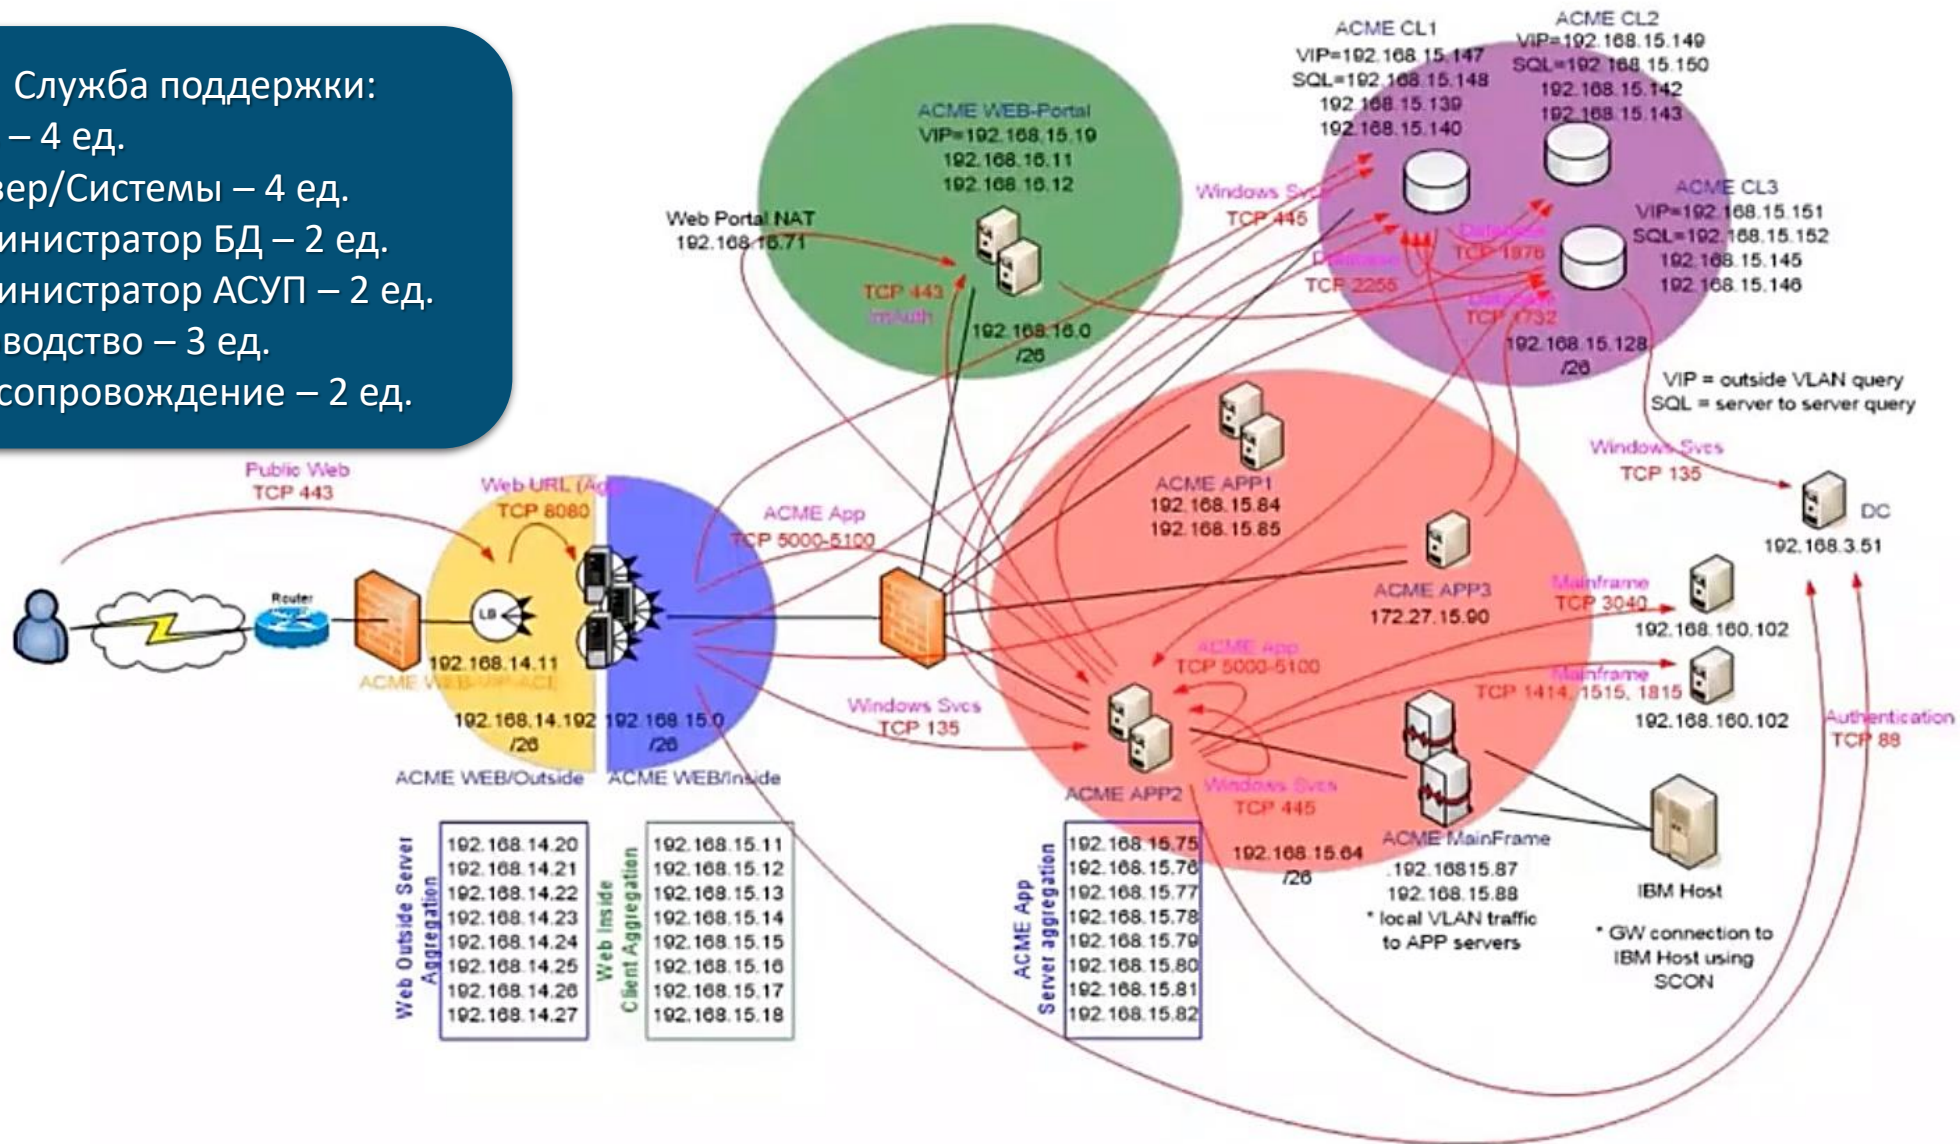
Служба поддержки:
– 4 ед.
вер/Системы – 4 ед.
инистратор БД – 2 ед.
инистратор АСУП – 2 ед.
водство – 3 ед.
сопровождение – 2 ед.

ACME CL1
VIP=192.168.15.147
SQL=192.168.15.148
192.168.15.139
192.168.15.140

ACME CL2
VIP=192.168.15.149
SQL=192.168.15.150
192.168.15.142
192.168.15.143

ACME CL3
VIP=192.168.15.151
SQL=192.168.15.152
192.168.15.145
192.168.15.146

ACME WEB-Portal
VIP=192.168.16.19
192.168.16.11
192.168.16.12

Web Portal NAT
192.168.16.71

Windows Svcs
TCP 445

Database
TCP 2255

TCP 1976

Database
TCP 1732

TCP 443
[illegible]

192.168.16.0
/26

192.168.15.128
/26

VIP = outside VLAN query
SQL = server to server query

Windows Svcs
TCP 135

DC
192.168.3.51

Public Web
TCP 443

Web URL (App)
TCP 8080

ACME App
TCP 5000-5100

ACME APP1
192.168.15.84
192.168.15.85

ACME APP3
172.27.15.90

Mainframe
TCP 3040

192.168.160.102

Mainframe
TCP 1414, 1515, 1815

192.168.160.102

Authentication
TCP 88

Router

LB

192.168.14.11
ACME WEB-APP-ACE

ACME App
TCP 5000-5100

Windows Svcs
TCP 135

192.168.14.192
/26

192.168.15.0
/26

ACME WEB/Outside
ACME WEB/Inside

ACME APP2

Windows Svcs
TCP 445

ACME MainFrame
192.16815.87
192.168.15.88
* local VLAN traffic to APP servers

192.168.15.64
/26

IBM Host
* GW connection to IBM Host using SCON

Web Outside Server Aggregation
| 192.168.14.20 |
|---|
| 192.168.14.21 |
| 192.168.14.22 |
| 192.168.14.23 |
| 192.168.14.24 |
| 192.168.14.25 |
| 192.168.14.26 |
| 192.168.14.27 |

Web Inside Client Aggregation
| 192.168.15.11 |
|---|
| 192.168.15.12 |
| 192.168.15.13 |
| 192.168.15.14 |
| 192.168.15.15 |
| 192.168.15.16 |
| 192.168.15.17 |
| 192.168.15.18 |

ACME App Server aggregation
| 192.168.15.75 |
|---|
| 192.168.15.76 |
| 192.168.15.77 |
| 192.168.15.78 |
| 192.168.15.79 |
| 192.168.15.80 |
| 192.168.15.81 |
| 192.168.15.82 |